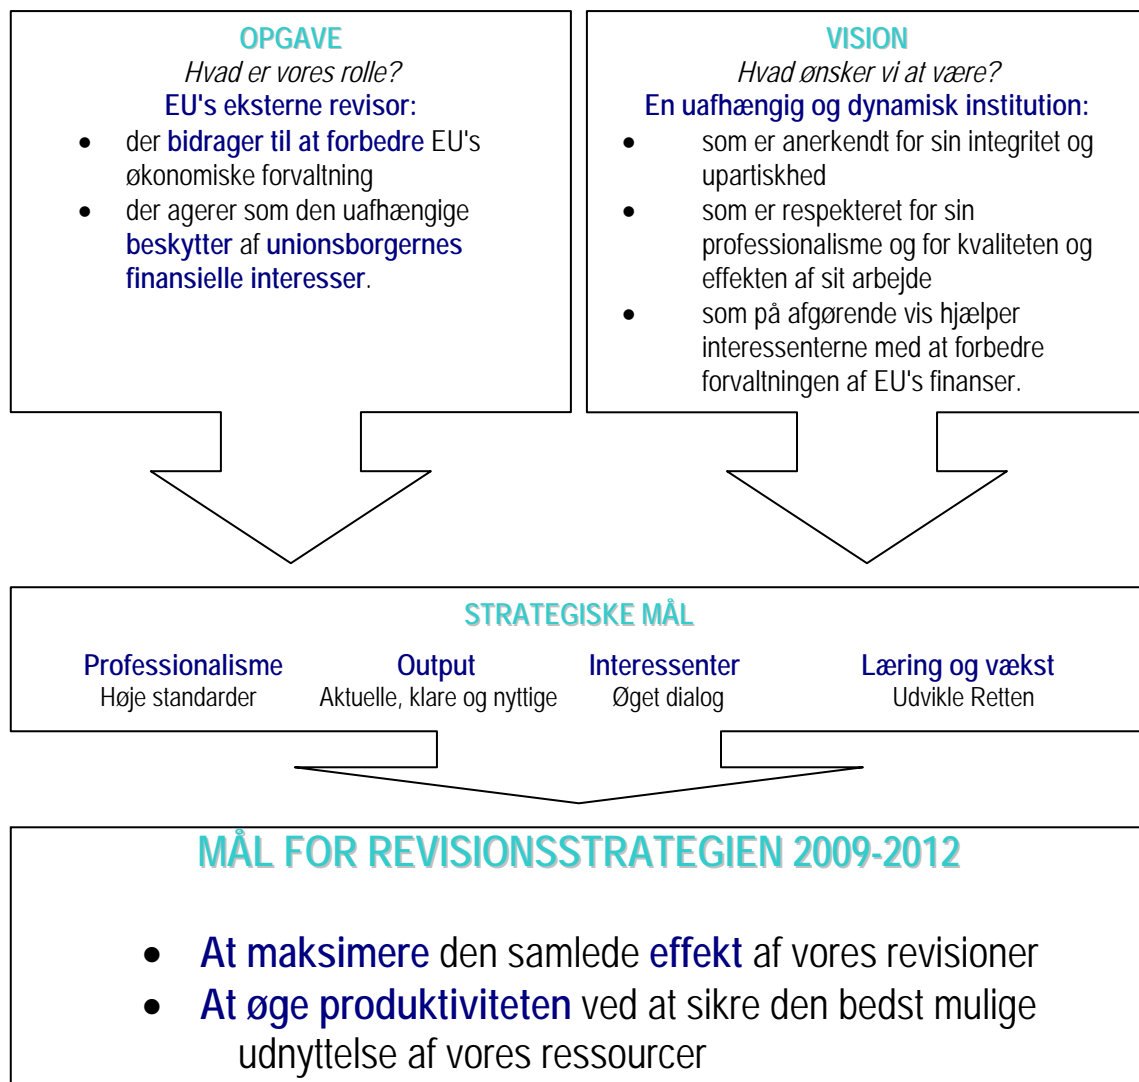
OPGAVE

*Hvad er vores rolle?*

EU's eksterne revisor:

- der bidrager til at forbedre EU's økonomiske forvaltning
- der agerer som den uafhængige beskytter af unionsborgernes finansielle interesser.

VISION

*Hvad ønsker vi at være?*

En uafhængig og dynamisk institution:

- som er anerkendt for sin integritet og upartiskhed
- som er respekteret for sin professionalisme og for kvaliteten og effekten af sit arbejde
- som på afgørende vis hjælper interessenterne med at forbedre forvaltningen af EU's finanser.

STRATEGISKE MÅL

Professionalisme
Høje standarder

Output
Aktuelle, klare og nyttige

Interessenter
Øget dialog

Læring og vækst
Udvikle Retten

MÅL FOR REVISIONSSTRATEGIEN 2009-2012

- At maksimere den samlede effekt af vores revisioner
- At øge produktiviteten ved at sikre den bedst mulige udnyttelse af vores ressourcer